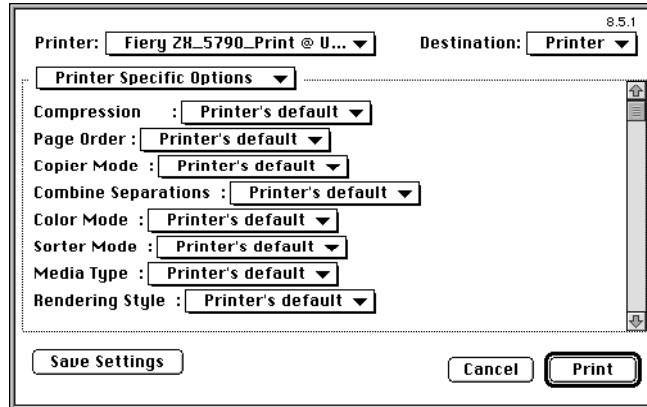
8.5.1

Printer: Fiery ZX_5790_Print @ U... Destination: Printer

Printer Specific Options

Compression : Printer's default
Page Order : Printer's default
Copier Mode : Printer's default
Combine Separations : Printer's default
Color Mode : Printer's default
Sorter Mode : Printer's default
Media Type : Printer's default
Rendering Style : Printer's default

Save Settings

Cancel Print